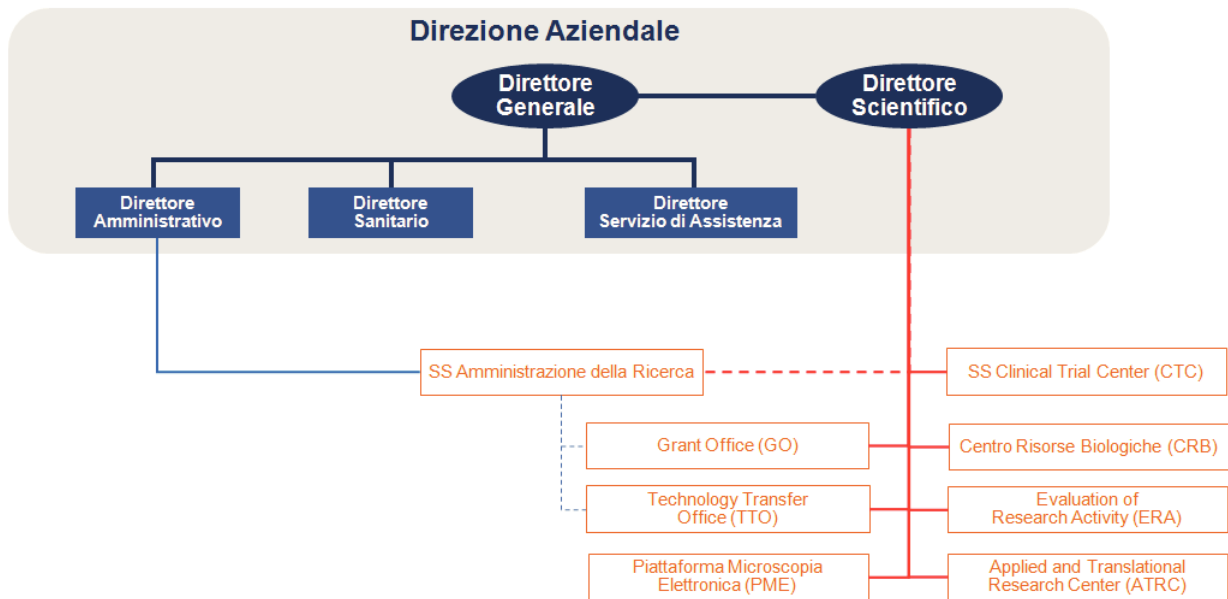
Direzione Aziendale

Direttore Generale

Direttore Scientifico

Direttore Amministrativo

Direttore Sanitario

Direttore Servizio di Assistenza

SS Amministrazione della Ricerca

SS Clinical Trial Center (CTC)

Grant Office (GO)

Centro Risorse Biologiche (CRB)

Technology Transfer Office (TTO)

Evaluation of Research Activity (ERA)

Piattaforma Microscopia Elettronica (PME)

Applied and Translational Research Center (ATRC)